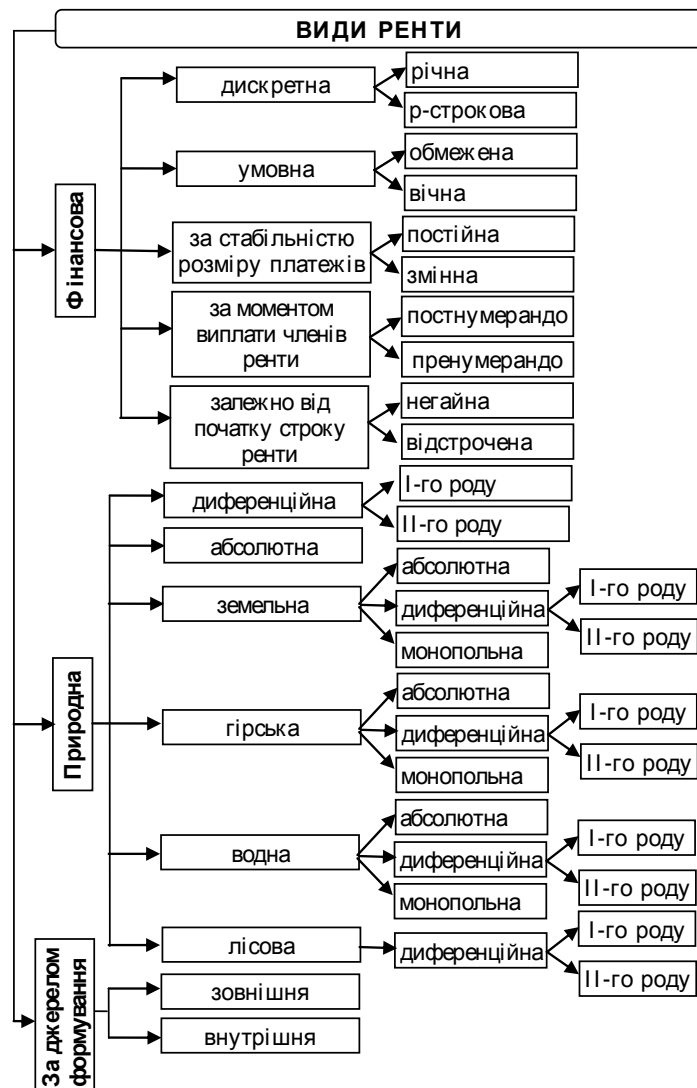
ВИДИ РЕНТИ

Фінансова

дискретна
річна
р-строкова

умовна
обмежена
вічна

за стабільністю розміру платежів
постійна
змінна

за моментом виплати членів ренти
постнумерандо
пренумерандо

залежно від початку строку ренти
негайна
відстрочена

Природна

диференційна
I-го роду
II-го роду

абсолютна

земельна
абсолютна
диференційна
I-го роду
II-го роду
монопольна

гірська
абсолютна
диференційна
I-го роду
II-го роду
монопольна

водна
абсолютна
диференційна
I-го роду
II-го роду
монопольна

лісова
диференційна
I-го роду
II-го роду

За джерелом формування

зовнішня
внутрішня